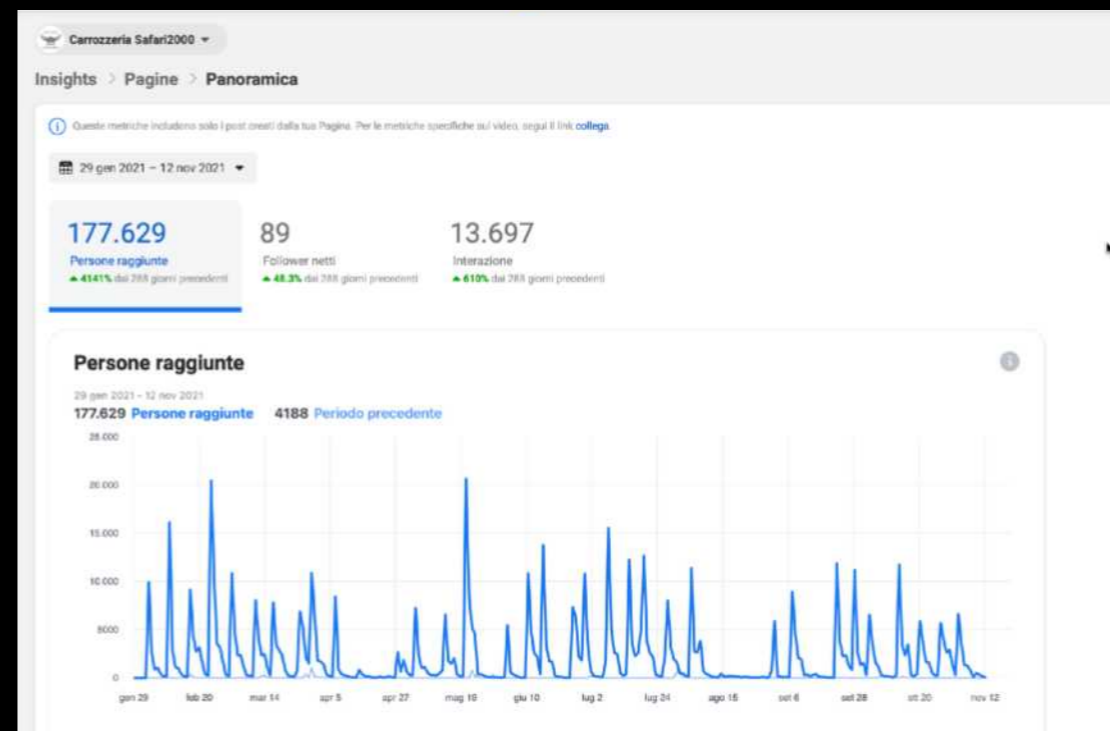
Carrozzeria Safari2000

Insights > Pagine > Panoramica

Queste metriche includono solo i post creati dalla tua Pagina. Per le metriche specifiche sui video, segui il link collega.

29 gen 2021 – 12 nov 2021

177.629
Persone raggiunte
▲ 4141% dai 288 giorni precedenti

89
Follower netti
▲ 48.3% dai 288 giorni precedenti

13.697
Interazione
▲ 610% dai 288 giorni precedenti

Persone raggiunte

29 gen 2021 - 12 nov 2021
177.629 Persone raggiunte 4188 Periodo precedente

25.000
20.000
15.000
10.000
5000
0

gen 29 feb 20 mar 14 apr 5 apr 27 mag 19 giu 10 lug 2 lug 24 ago 15 set 6 set 28 ott 20 nov 12